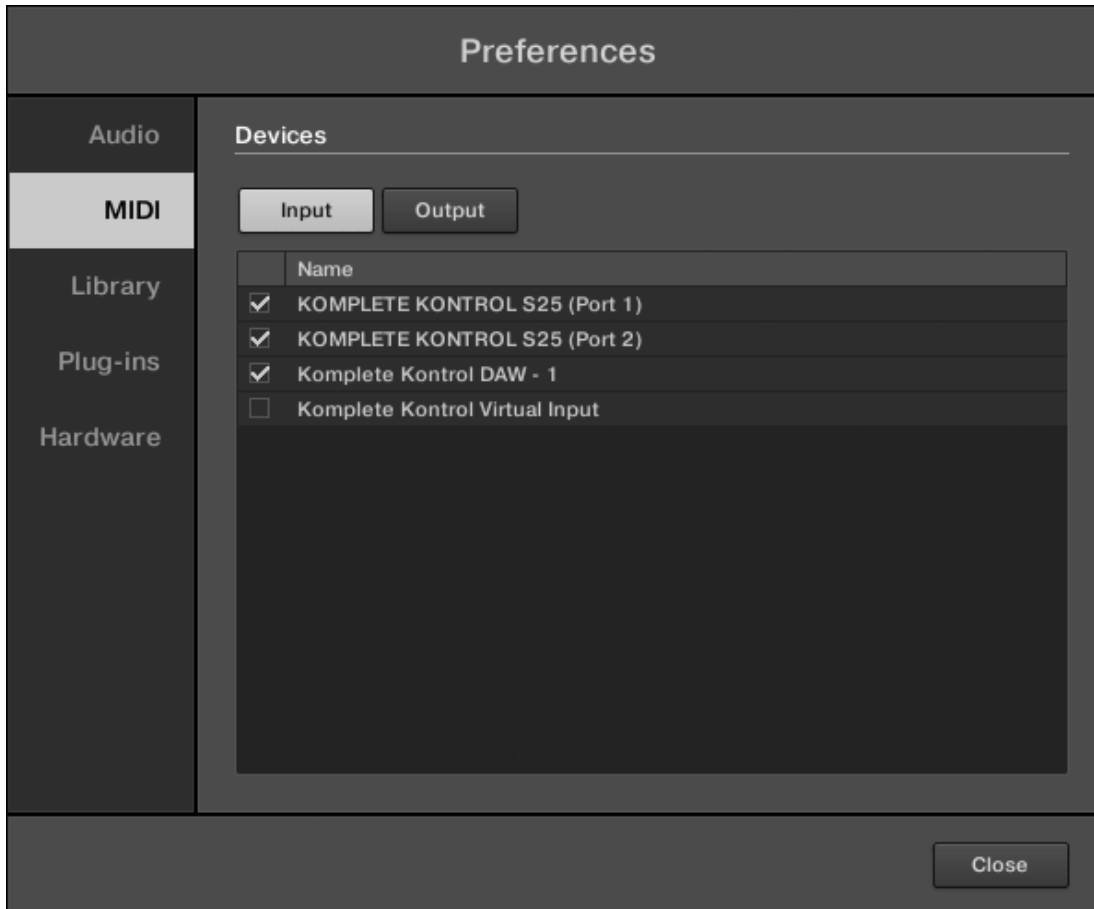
Preferences

Audio
MIDI
Library
Plug-ins
Hardware

Devices

Input
Output

| | Name |
|---|---|
| ✓ | KOMPLETE KONTROL S25 (Port 1) |
| ✓ | KOMPLETE KONTROL S25 (Port 2) |
| ✓ | Komplete Kontrol DAW - 1 |
| | Komplete Kontrol Virtual Input |

Close